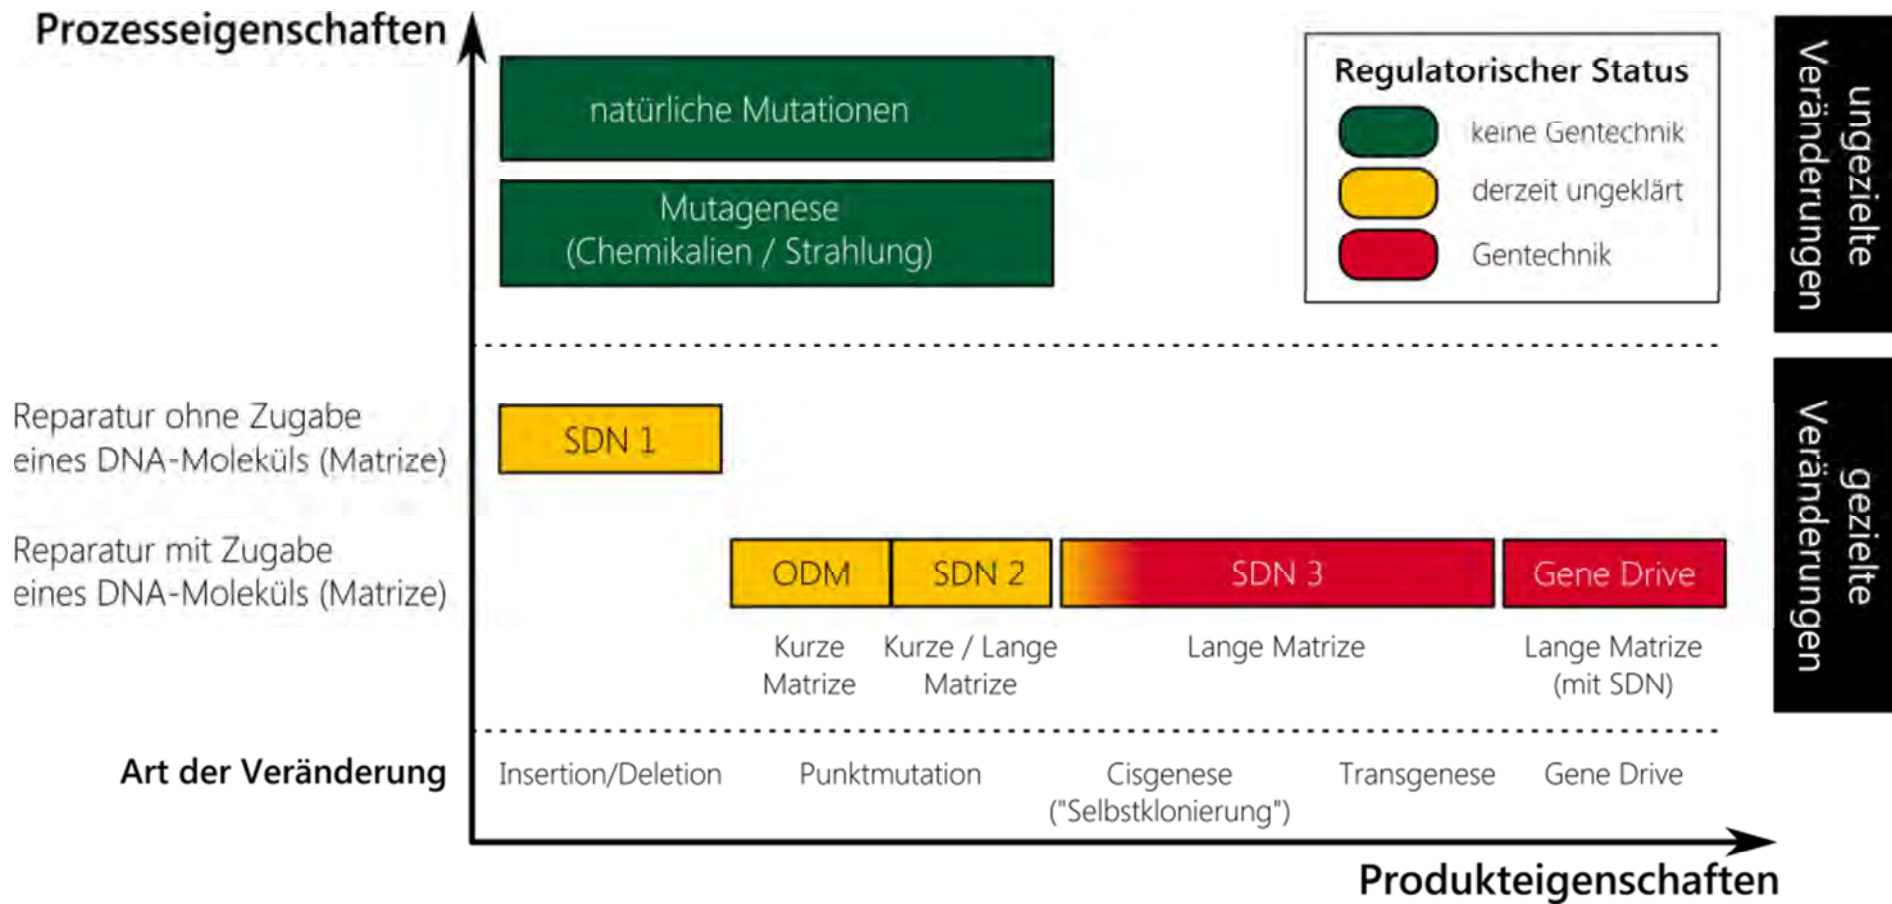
Prozesseigenschaften

natürliche Mutationen

Mutagenese (Chemikalien / Strahlung)

Regulatorischer Status

keine Gentechnik

derzeit ungeklärt

Gentechnik

ungezielte Veränderungen

Reparatur ohne Zugabe eines DNA-Moleküls (Matrize)

SDN 1

gezielte Veränderungen

Reparatur mit Zugabe eines DNA-Moleküls (Matrize)

ODM

SDN 2

SDN 3

Gene Drive

Kurze Matrize

Kurze / Lange Matrize

Lange Matrize

Lange Matrize (mit SDN)

Art der Veränderung

Insertion/Deletion

Punktmutation

Cisgenese ("Selbstklonierung")

Transgenese

Gene Drive

Produkteigenschaften